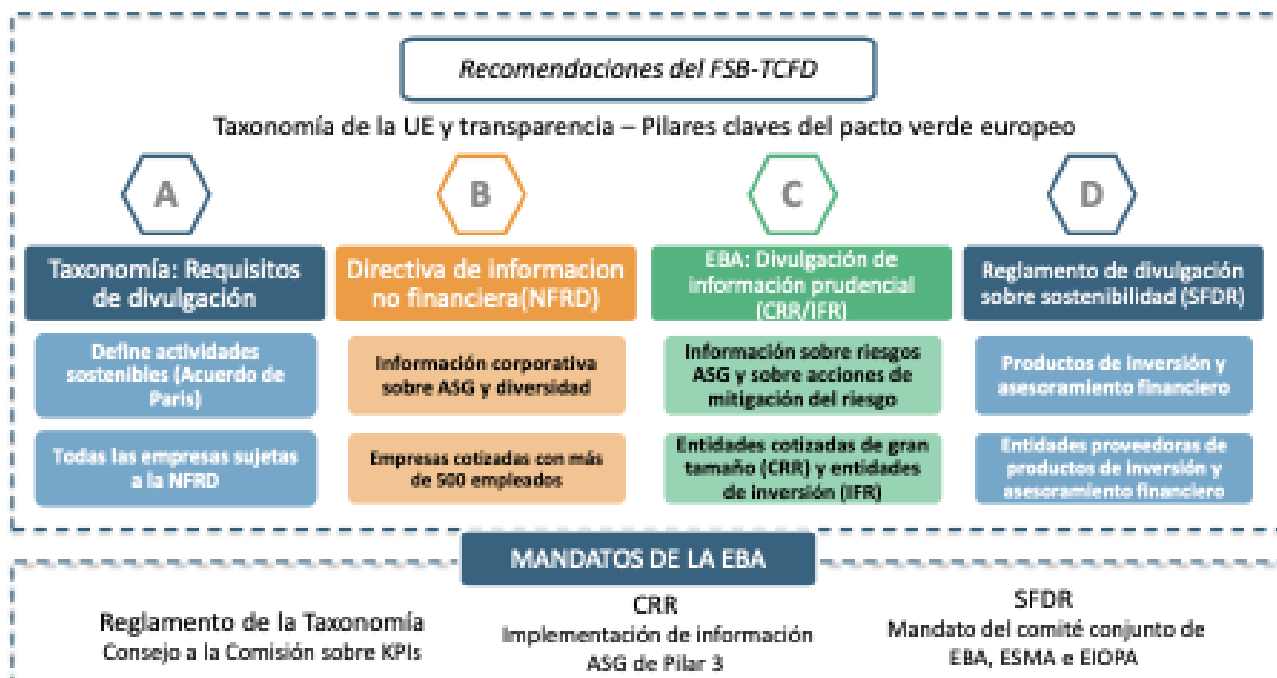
Recomendaciones del FSB-TCFD

Taxonomía de la UE y transparencia – Pilares claves del pacto verde europeo

A

Taxonomía: Requisitos de divulgación

Define actividades sostenibles (Acuerdo de Paris)

Todas las empresas sujetas a la NFRD

B

Directiva de informacion no financiera(NFRD)

Información corporativa sobre ASG y diversidad

Empresas cotizadas con más de 500 empleados

C

EBA: Divulgación de información prudencial (CRR/IFR)

Información sobre riesgos ASG y sobre acciones de mitigación del riesgo

Entidades cotizadas de gran tamaño (CRR) y entidades de inversión (IFR)

D

Reglamento de divulgación sobre sostenibilidad (SFDR)

Productos de inversión y asesoramiento financiero

Entidades proveedoras de productos de inversión y asesoramiento financiero

MANDATOS DE LA EBA

Reglamento de la Taxonomía
Consejo a la Comisión sobre KPIs

CRR
Implementación de información ASG de Pilar 3

SFDR
Mandato del comité conjunto de EBA, ESMA e EIOPA